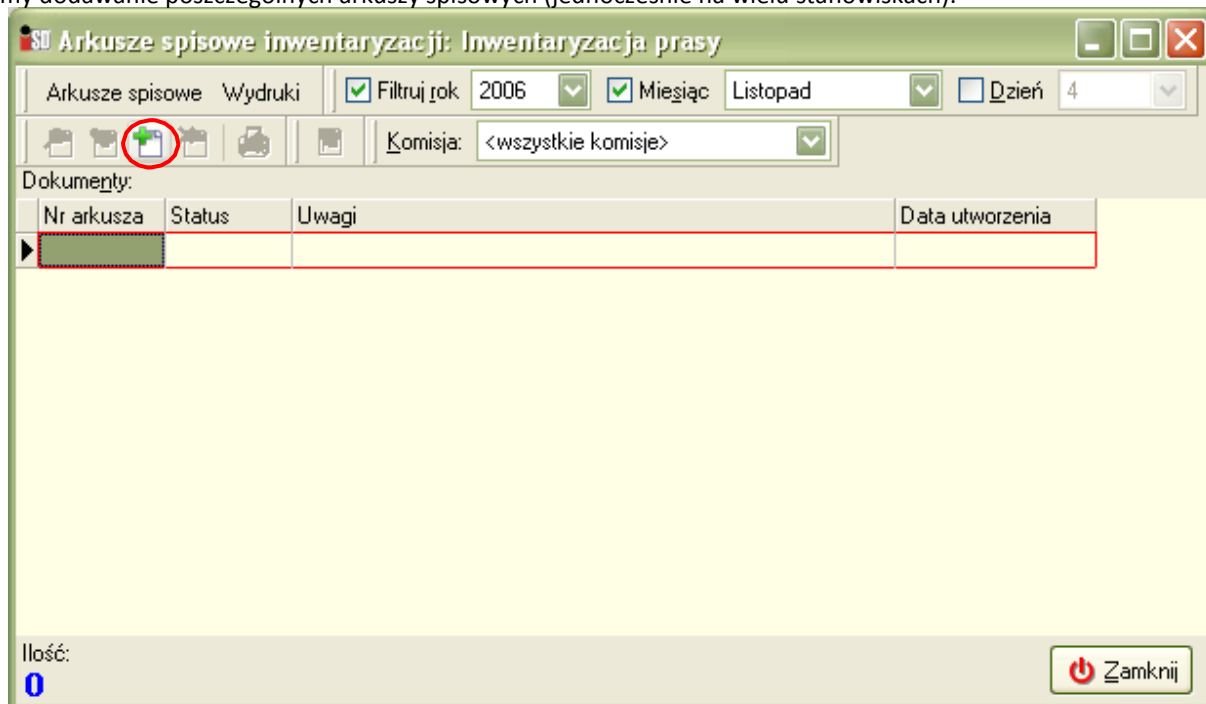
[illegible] dodawanie poszczególnych arkuszy spisowych (jednocześnie na wielu stanowiskach).

Arkusze spisowe inwentaryzacji: Inwentaryzacja prasy

Arkusze spisowe Wydruki Filtruj rok 2006 Miesiąc Listopad Dzień 4

Komisja: <wszystkie komisje>

Dokumenty:

| Nr arkusza | Status | Uwagi | Data utworzenia |
|---|---|---|---|
| | | | |

Ilość:
0

Zamknij